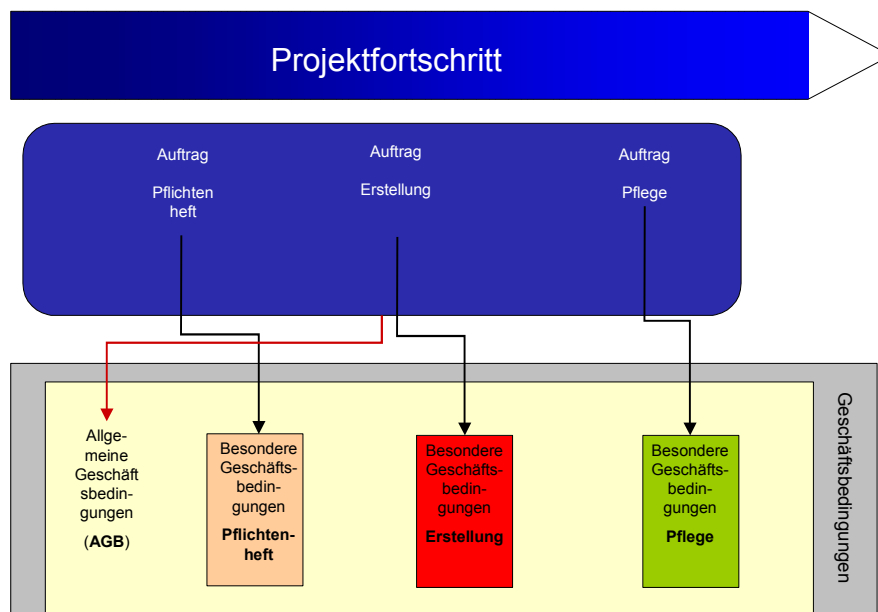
Projektfortschritt

Auftrag

Pflichtenheft

Auftrag

Erstellung

Auftrag

Pflege

Allgemeine Geschäftsbedingungen

(**AGB**)

Besondere Geschäftsbedingungen

**Pflichtenheft**

Besondere Geschäftsbedingungen

**Erstellung**

Besondere Geschäftsbedingungen

**Pflege**

Geschäftsbedingungen